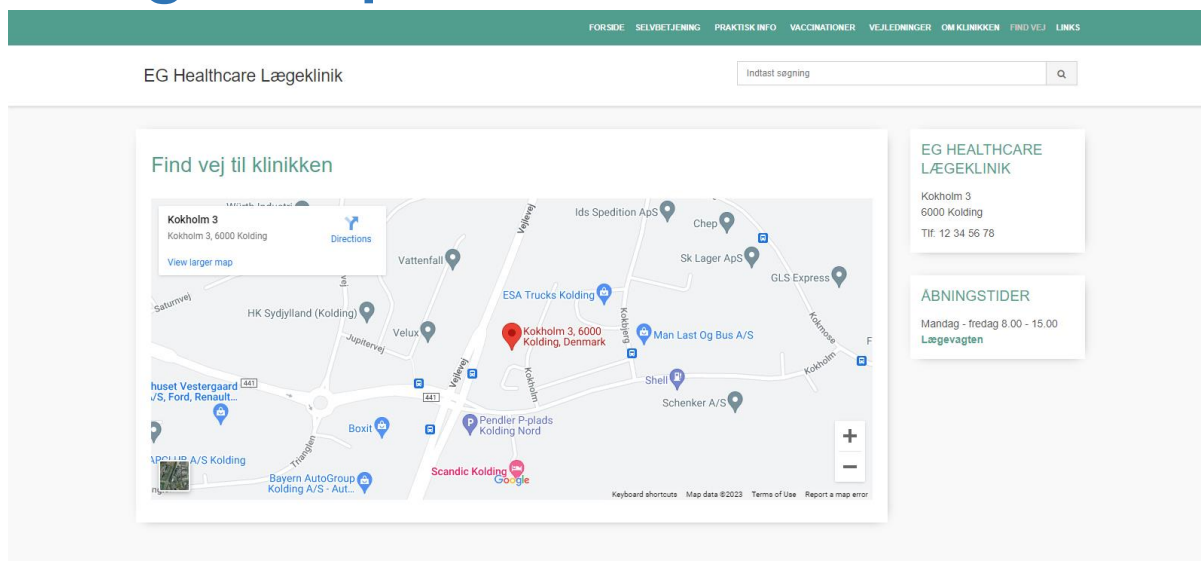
FORSIDE SELVBETJENING PRAKTISK INFO VACCINATIONER VEJLEDNINGER OM KLINIKKEN FIND VEJ LINKS

EG Healthcare Lægeklinik

Indtast søgning

Find vej til klinikken

Kokholm 3
Kokholm 3, 6000 Kolding
Directions
View larger map

Würth Industri
Ids Spedition ApS
Chep
Vattenfall
Sk Lager ApS
GLS Express
ESA Trucks Kolding
Saturnvej
HK Sydjylland (Kolding)
Velux
Kokholm 3, 6000 Kolding, Denmark
Man Last Og Bus A/S
Jupitervej
Vejlevej
Kokbjerg
Kokholm
Kokmose
huset Vestergaard A/S, Ford, Renault...
441
Shell
Schenker A/S
Boxit
Pendler P-plads Kolding Nord
Trianglen
A/S Kolding
Scandic Kolding
Bayern AutoGroup Kolding A/S - Aut...
Google
Keyboard shortcuts Map data ©2023 Terms of Use Report a map error

EG HEALTHCARE LÆGEKLINIK
Kokholm 3
6000 Kolding
Tlf: 12 34 56 78

ÅBNINGSTIDER
Mandag - fredag 8.00 - 15.00
Lægevagten